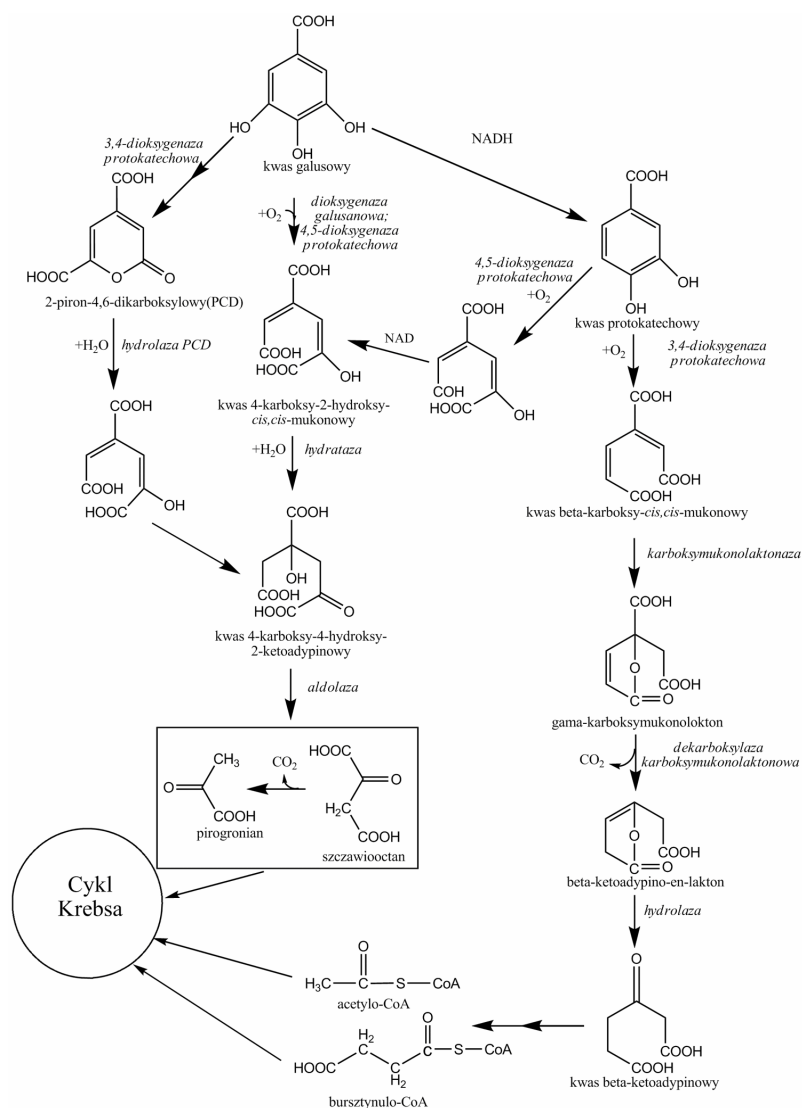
COOH
HO
OH
OH
kwas galusowy

NADH

3,4-dioksygenaza protokatechowa

COOH
HOOC
O
O
2-piron-4,6-dikarboksylowy(PCD)

$+O_2$
dioksygenaza galusanowa; 4,5-dioksygenaza protokatechowa

COOH
COOH
HOOC
OH

COOH
OH
OH
kwas protokatechowy

4,5-dioksygenaza protokatechowa
$+O_2$

NAD

COOH
COH
HOOC
OH

$+H_2O$
hydrolaza PCD

kwas 4-karboksy-2-hydroksy-cis,cis-mukonowy

$+O_2$
3,4-dioksygenaza protokatechowa

COOH
COOH
HOOC
OH

$+H_2O$
hydrataza

COOH
COOH
COOH
kwas beta-karboksy-cis,cis-mukonowy

COOH
OH
COOH
HOOC
O
kwas 4-karboksy-4-hydroksy-2-ketoadypinowy

karboksymukonolaktonaza

COOH
O
O
COOH
gama-karboksymukonolokton

aldolaza

$CH_3$
O
COOH
pirogronian
$CO_2$
HOOC
O
$H_2C$
COOH
szczawiooctan

$CO_2$
dekarboksylaza karboksymukonolaktonowa

O
O
COOH
beta-ketoadypino-en-lakton

Cykl Krebsa

hydrolaza

O
$H_3C$ — C — S — CoA
acetylo-CoA

O
COOH
COOH
kwas beta-ketoadypinowy

$H_2$
O
HOOC — C — C — C — S — CoA
$H_2$
bursztynulo-CoA